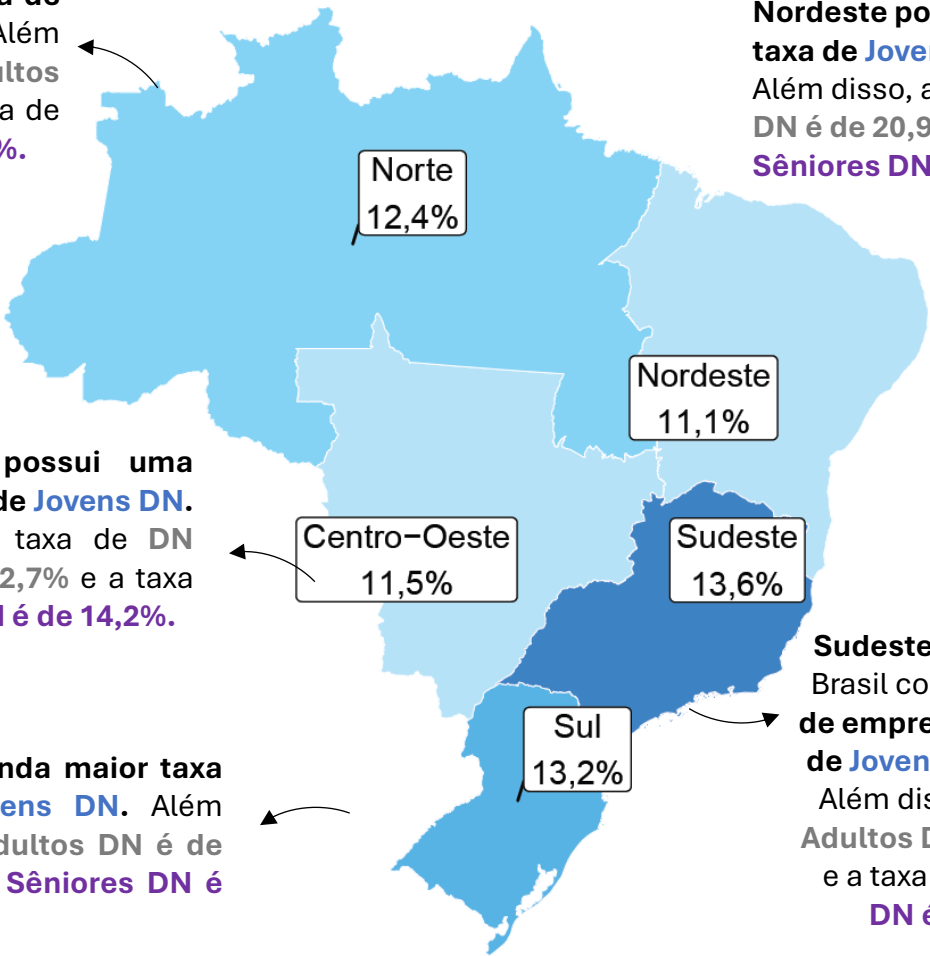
a de
Além
ultos
a de
%.

Nordeste po
taxa de Joven
Além disso, a
DN é de 20,9
Sêniores DN

Norte
12,4%

Nordeste
11,1%

possui uma
de Jovens DN.
taxa de DN
2,7% e a taxa
l é de 14,2%.

Centro−Oeste
11,5%

Sudeste
13,6%

Sudeste
Brasil co
de empre
de Joven
Além dis
Adultos D
e a taxa
DN é

Sul
13,2%

nda maior taxa
ens DN. Além
dultos DN é de
Sêniores DN é